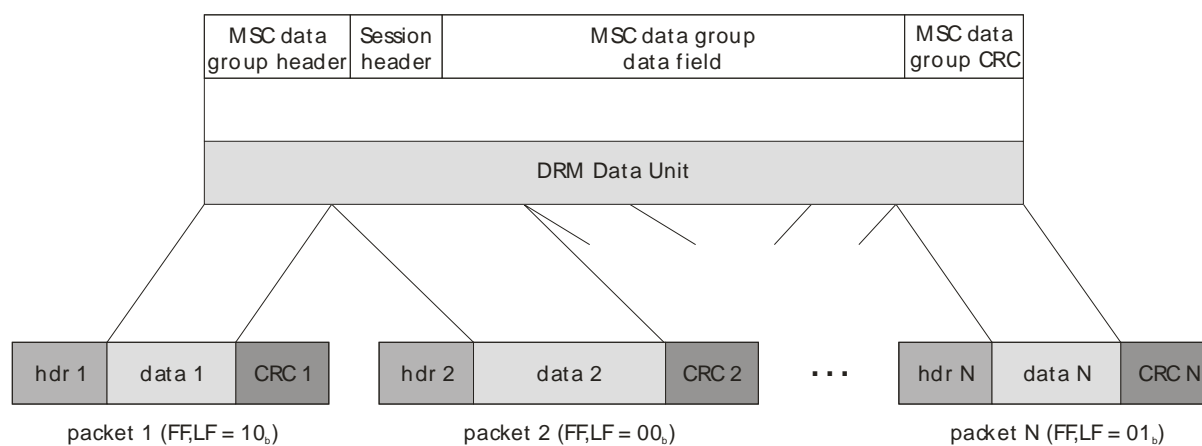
| MSC data group header | Session header | MSC data group data field | MSC data group CRC |
|---|---|---|---|

DRM Data Unit

| hdr 1 | data 1 | CRC 1 |
|---|---|---|

packet 1 (FF,LF = $10_b$)

| hdr 2 | data 2 | CRC 2 |
|---|---|---|

packet 2 (FF,LF = $00_b$)

...

| hdr N | data N | CRC N |
|---|---|---|

packet N (FF,LF = $01_b$)